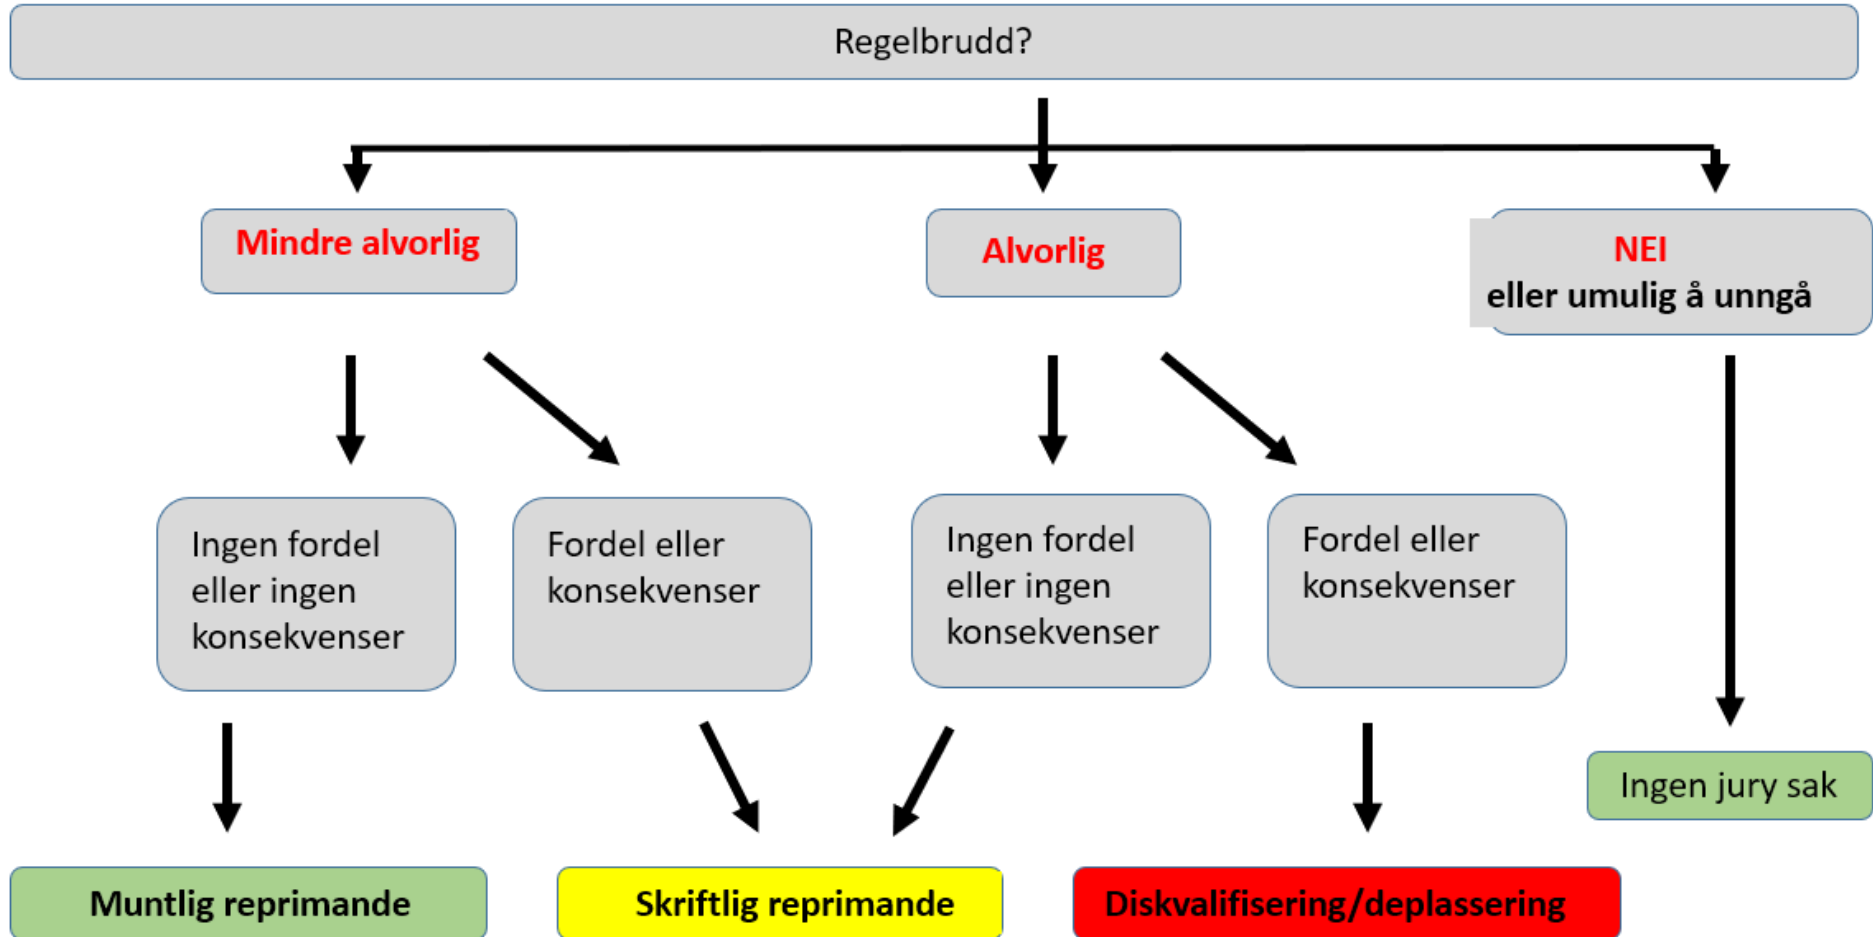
Regelbrudd?

Mindre alvorlig

Alvorlig

NEI
eller umulig å unngå

Ingen fordel eller ingen konsekvenser

Fordel eller konsekvenser

Ingen fordel eller ingen konsekvenser

Fordel eller konsekvenser

Ingen jury sak

Muntlig reprimande

Skriftlig reprimande

Diskvalifisering/deplassering